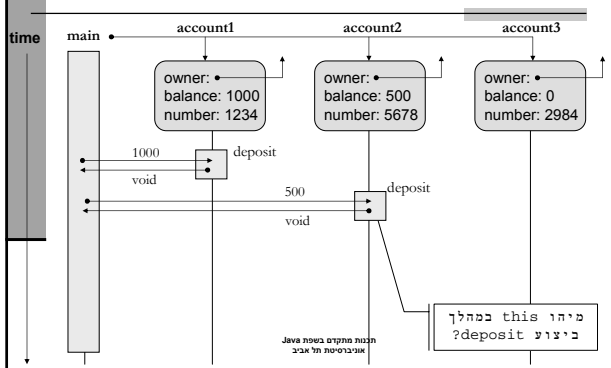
time

main

account1

account2

account3

owner:
balance: 1000
number: 1234

owner:
balance: 500
number: 5678

owner:
balance: 0
number: 2984

1000

void

deposit

500

void

deposit

מיהו this במהלך ביצוע deposit?

תכנות מתקדם בשפת Java
אוניברסיטת תל אביב